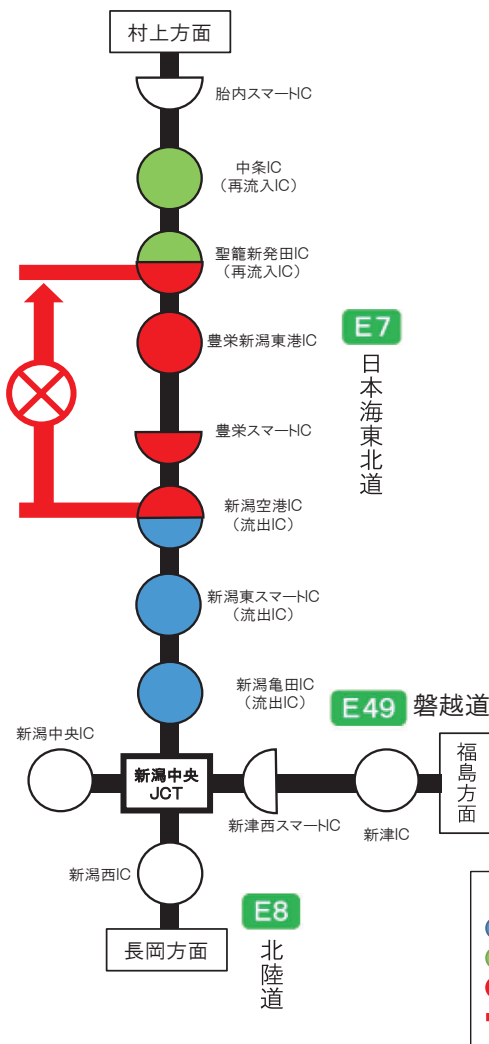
村上方面

胎内スマートIC

中条IC
（再流入IC）

聖籠新発田IC
（再流入IC）

豊栄新潟東港IC

E7
日本海東北道

豊栄スマートIC

新潟空港IC
（流出IC）

新潟東スマートIC
（流出IC）

新潟亀田IC
（流出IC）

E49 磐越道

新潟中央IC

新潟中央
JCT

新津西スマートIC

新津IC

福島方面

新潟西IC

E8
北陸道

長岡方面